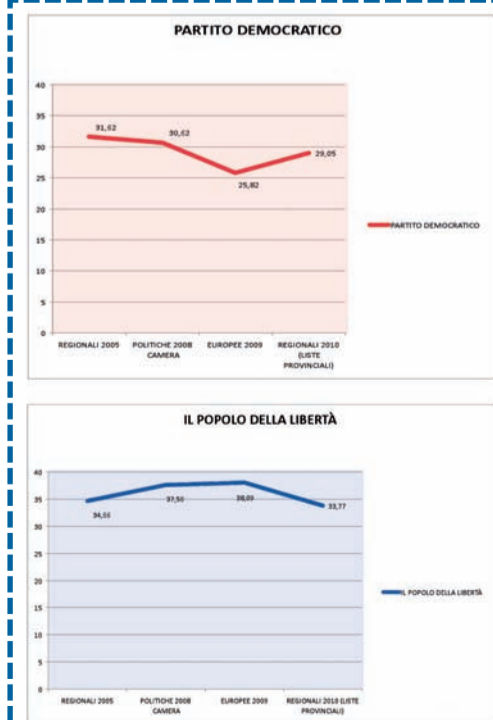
PARTITO DEMOCRATICO

40
35
30
25
20
15
10
5
0

31,62
30,62
25,82
29,05

REGIONALI 2005
POLITICHE 2008 CAMERA
EUROPEE 2009
REGIONALI 2010 (LISTE PROVINCIALI)

PARTITO DEMOCRATICO

IL POPOLO DELLA LIBERTÀ

40
35
30
25
20
15
10
5
0

34,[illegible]
37,50
38,03
33,77

REGIONALI 2005
POLITICHE 2008 CAMERA
EUROPEE 2009
REGIONALI 2010 (LISTE PROVINCIALI)

IL POPOLO DELLA LIBERTÀ